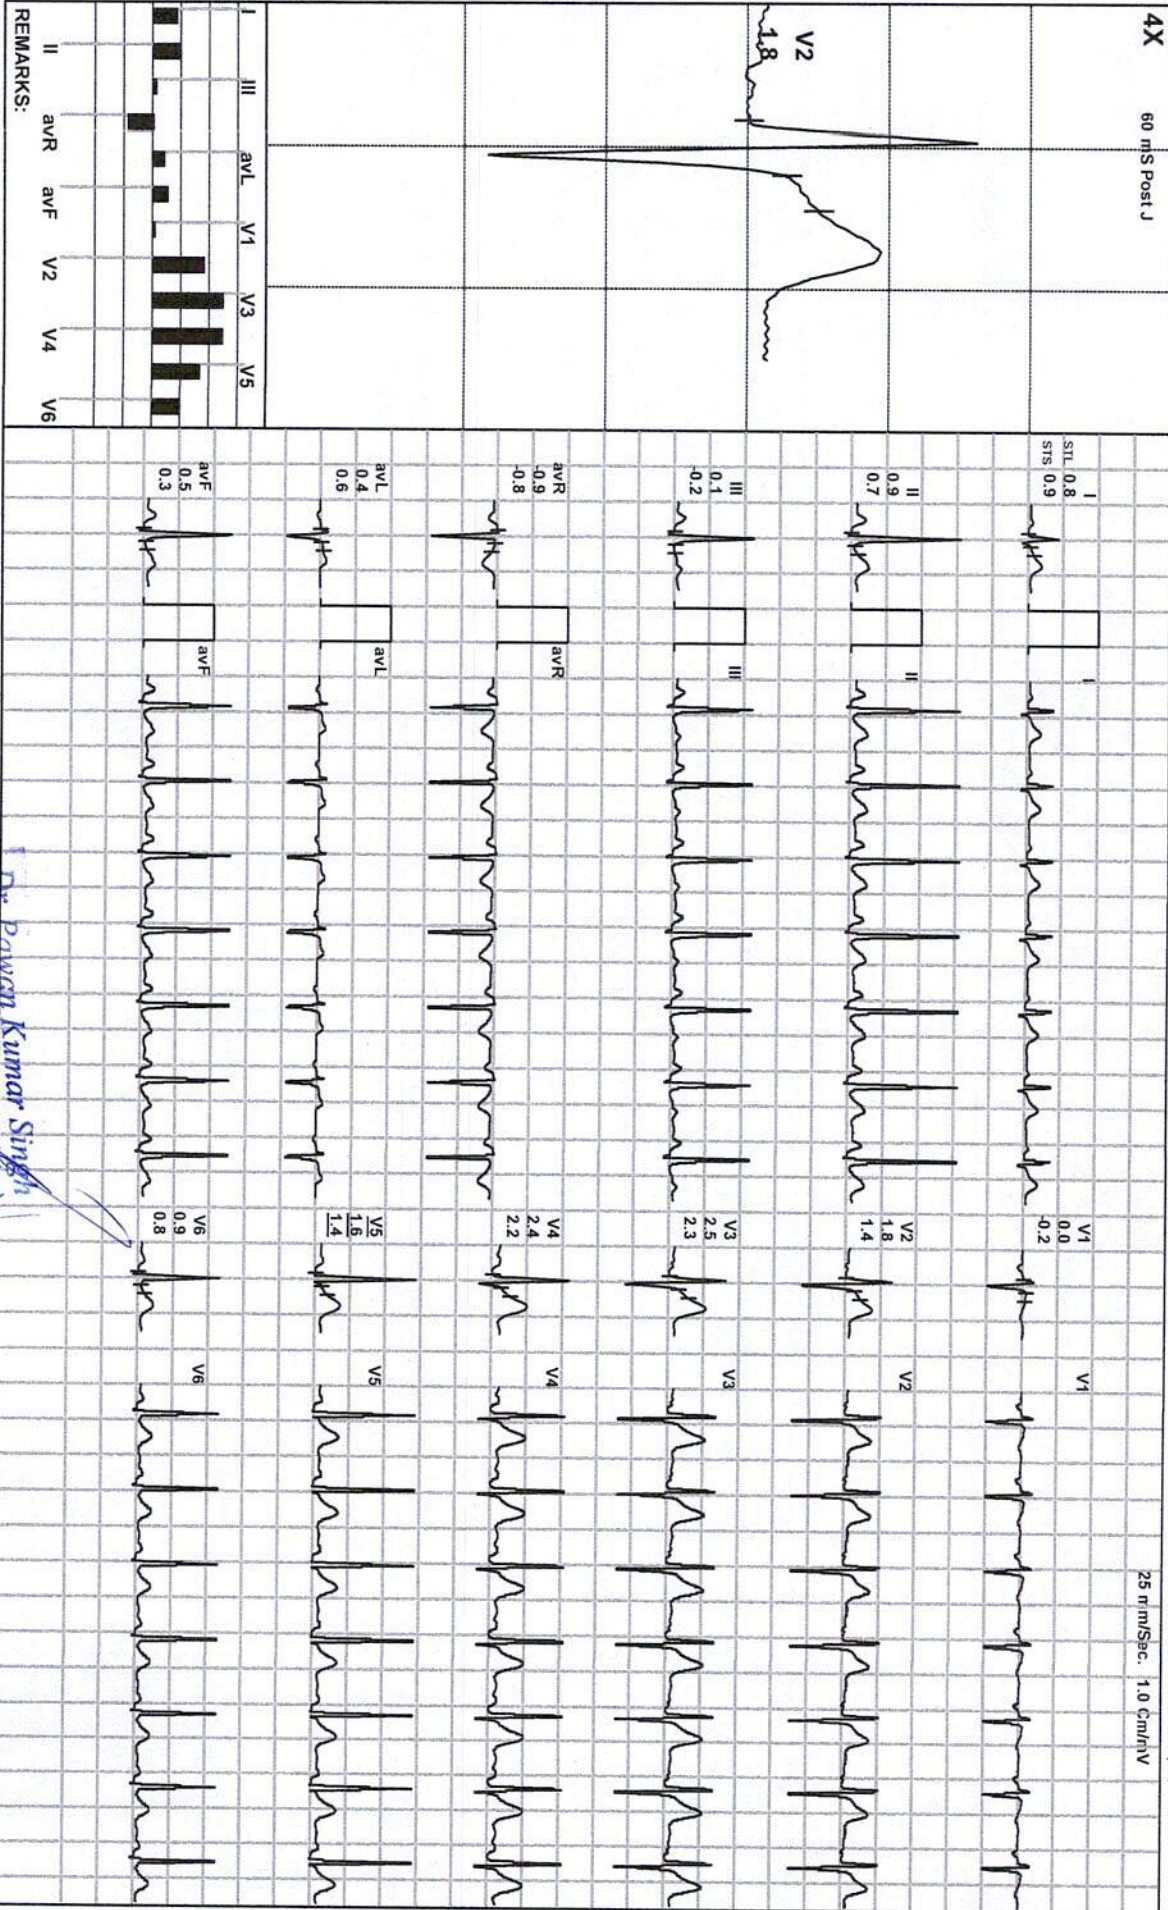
4X

60 mS Post J

V2
1.8

I III avL V1 V3 V5

II avR avF V2 V4 V6

REMARKS:

I
STL 0.8
STS 0.9

I

II
0.9
0.7

II

III
0.1
-0.2

III

avR
-0.9
-0.8

avR

avL
0.4
0.6

avL

avF
0.5
0.3

avF

V1
0.0
-0.2

V1

V2
1.8
1.4

V2

V3
2.5
2.3

V3

V4
2.4
2.2

V4

V5
1.6
1.4

V5

V6
0.9
0.8

V6

25 mm/Sec. 1.0 Cm/mV

Dr. Pawan Kumar Singh